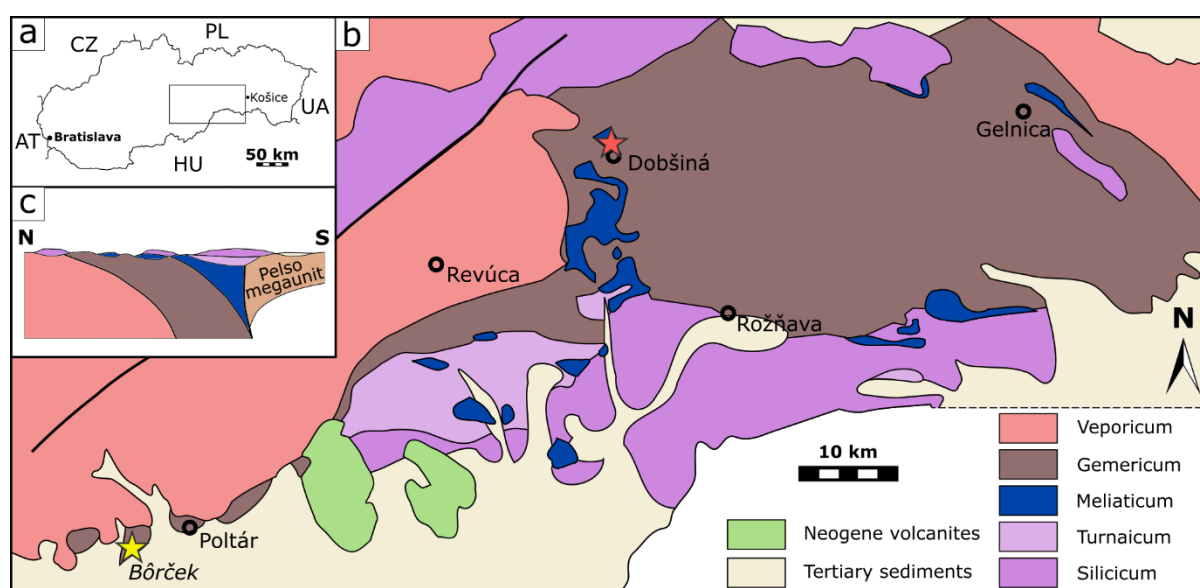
a
CZ
PL
Košice
UA
AT
Bratislava
HU
50 km

b

c
N
S
Pelso megaunit

Dobšiná
Gelnica
Revúca
Rožňava
N
10 km
Poltár
Bôrček

Neogene volcanites
Tertiary sediments
Veporicum
Gemericum
Meliaticum
Turnaicum
Silicicum